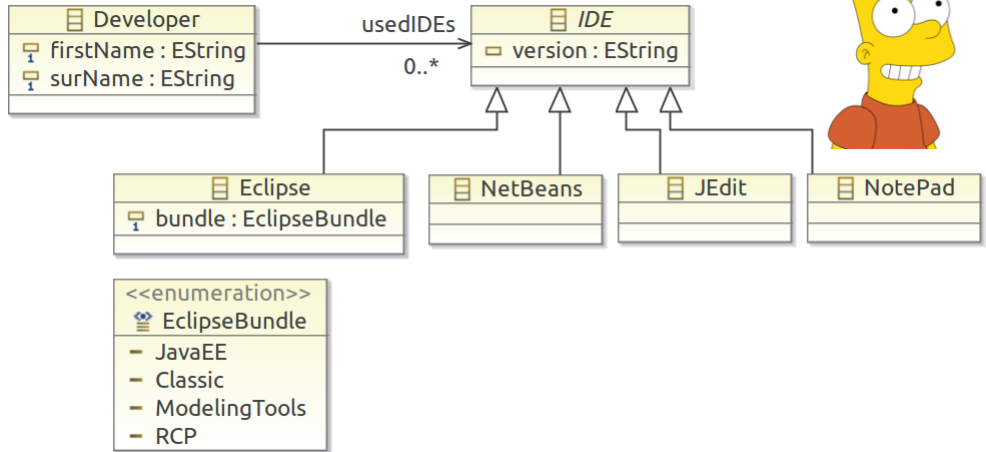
Developer
firstName : EString
surName : EString

usedIDEs
0..*

IDE
version : EString

Eclipse
bundle : EclipseBundle

NetBeans

JEdit

NotePad

<<enumeration>>
EclipseBundle
JavaEE
Classic
ModelingTools
RCP